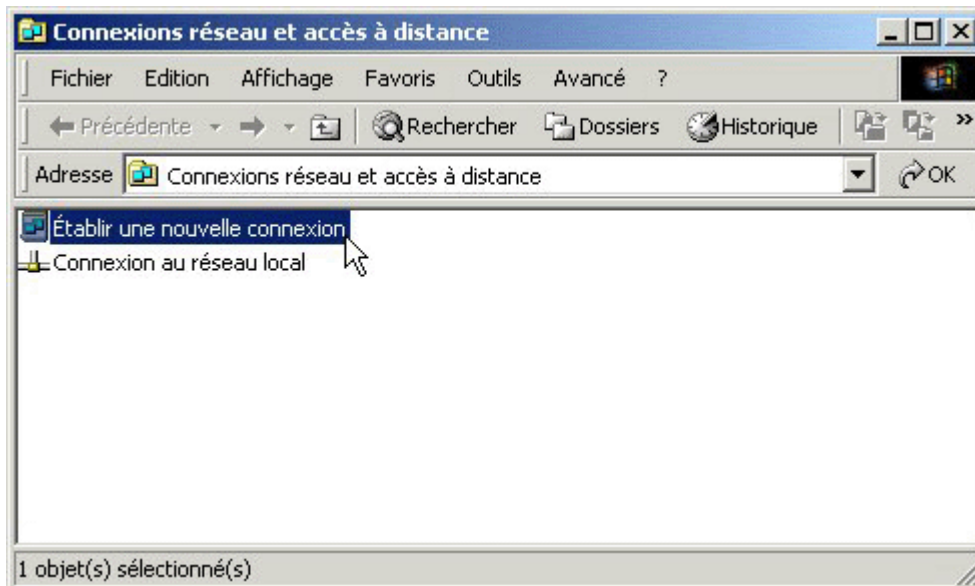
Connexions réseau et accès à distance

Fichier Edition Affichage Favoris Outils Avancé ?

Précédente Rechercher Dossiers Historique

Adresse Connexions réseau et accès à distance OK

Établir une nouvelle connexion
Connexion au réseau local

1 objet(s) sélectionné(s)